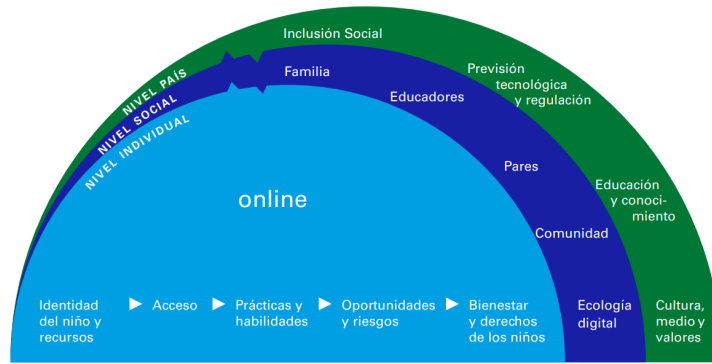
NIVEL PAÍS
NIVEL SOCIAL
NIVEL INDIVIDUAL

Inclusión Social

Familia

Previsión tecnológica y regulación

Educadores

Pares

Educación y conocimiento

Comunidad

online

Identidad del niño y recursos ▶ Acceso ▶ Prácticas y habilidades ▶ Oportunidades y riesgos ▶ Bienestar y derechos de los niños

Ecología digital

Cultura, medio y valores